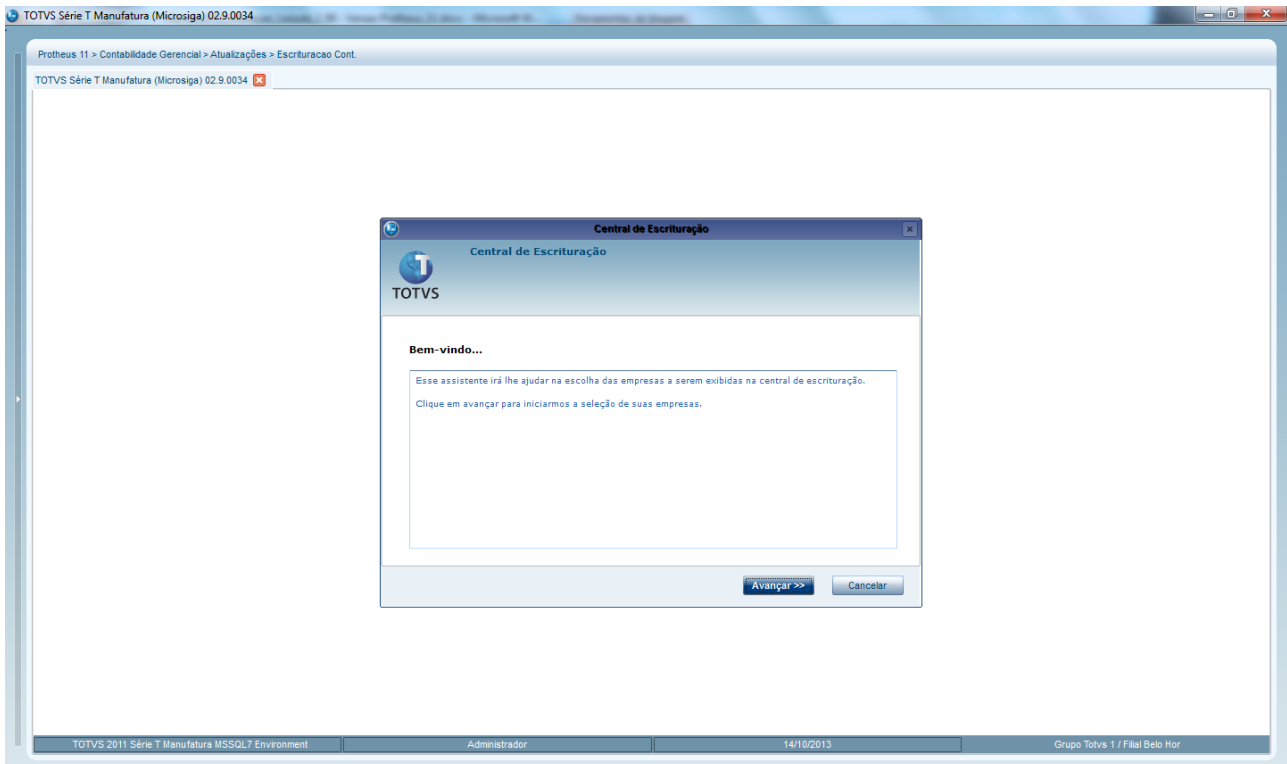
TOTVS Série T Manufatura (Microsiga) 02.9.0034

Protheus 11 > Contabilidade Gerencial > Atualizações > Escrituracao Cont.

TOTVS Série T Manufatura (Microsiga) 02.9.0034

Central de Escrituração

Central de Escrituração

TOTVS

Bem-vindo...

Esse assistente irá lhe ajudar na escolha das empresas a serem exibidas na central de escrituração.

Clique em avançar para iniciarmos a seleção de suas empresas.

Avançar >>

Cancelar

TOTVS 2011 Série T Manufatura MSSQL7 Environment

Administrador

14/10/2013

Grupo Totvs 1 / Filial Belo Hor